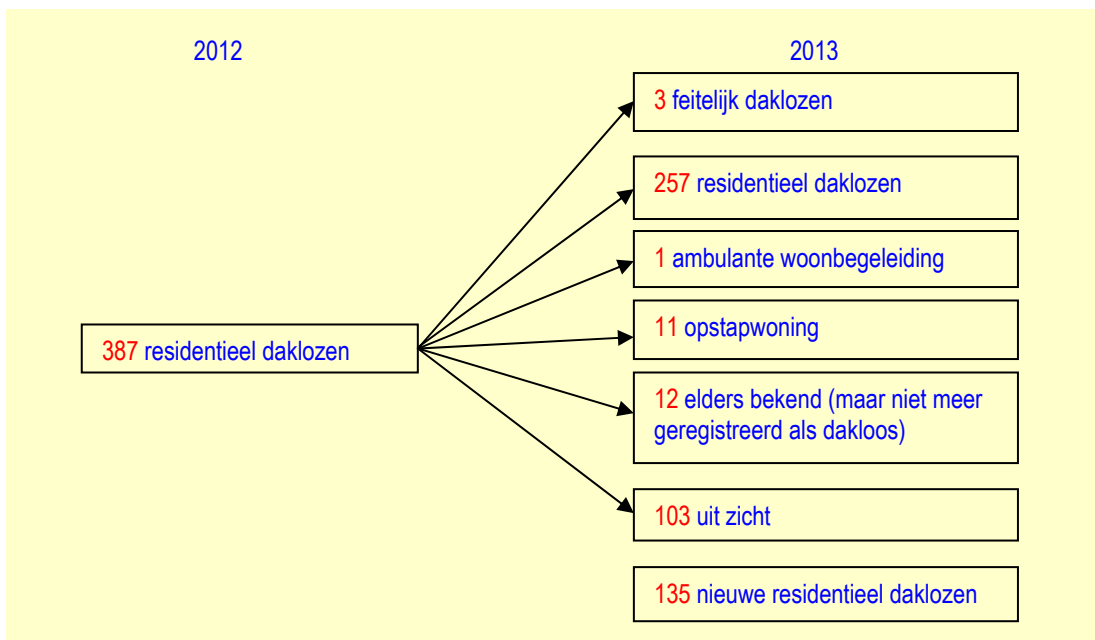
2012

2013

387 residentieel daklozen

3 feitelijk daklozen

257 residentieel daklozen

1 ambulante woonbegeleiding

11 opstapwoning

12 elders bekend (maar niet meer geregistreerd als dakloos)

103 uit zicht

135 nieuwe residentieel daklozen